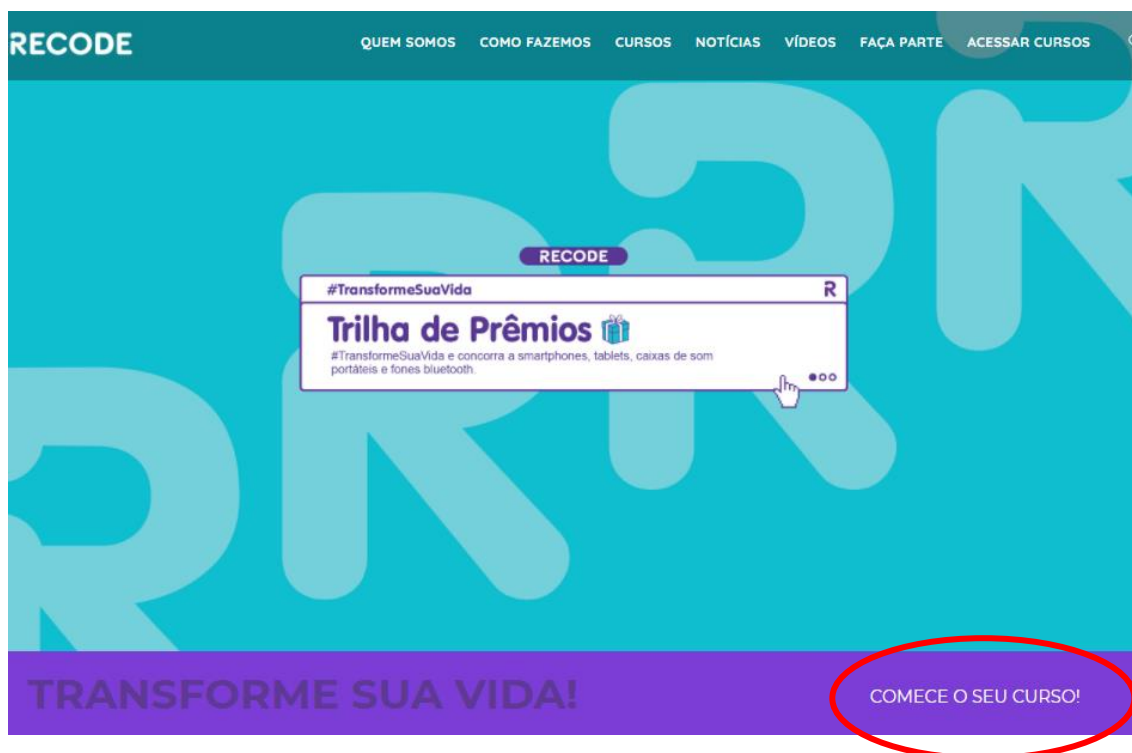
RECODE

QUEM SOMOS COMO FAZEMOS CURSOS NOTÍCIAS VÍDEOS FAÇA PARTE ACESSAR CURSOS

RECODE

#TransformeSuaVida

R

Trilha de Prêmios

#TransformeSuaVida e concorra a smartphones, tablets, caixas de som portáteis e fones bluetooth.

TRANSFORME SUA VIDA!

COMECE O SEU CURSO!